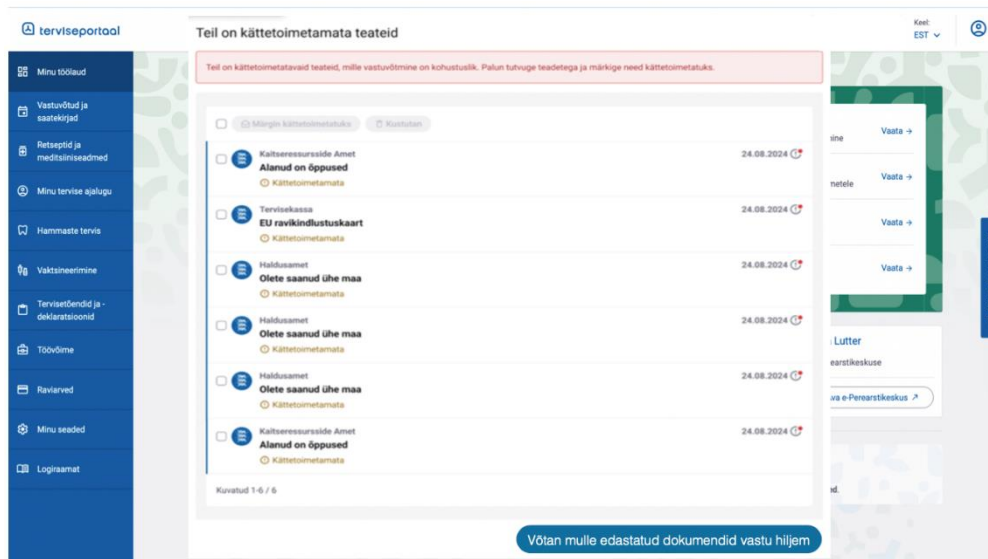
terviseportaal

Minu töölaud
Vastuvõtud ja saatekirjad
Retseptid ja meditsiiniseadmed
Minu tervise ajalugu
Hammaste tervis
Vaktsineerimine
Tervisetõendid ja -deklaratsioonid
Töövõime
Raviarved
Minu seaded
Logiraamat

Keel:
EST

Teil on kättetoimetamata teateid

Teil on kättetoimetatavaid teateid, mille vastuvõtmine on kohustuslik. Palun tutvuge teadetega ja märkige need kättetoimetatuks.

Märgin kättetoimetatuks
Kustutan

Kaitseressursside Amet
Alanud on õppused
Kättetoimetamata
24.08.2024

Tervisekassa
EU ravikindlustuskaart
Kättetoimetamata
24.08.2024

Haldusamet
Olete saanud ühe maa
Kättetoimetamata
24.08.2024

Haldusamet
Olete saanud ühe maa
Kättetoimetamata
24.08.2024

Haldusamet
Olete saanud ühe maa
Kättetoimetamata
24.08.2024

Kaitseressursside Amet
Alanud on õppused
Kättetoimetamata
24.08.2024

Kuvatud 1-6 / 6

Võtan mulle edastatud dokumendid vastu hiljem

ine
Vaata →
netele
Vaata →
Vaata →
Vaata →
Lutter
erearstikeskuse
va e-Perearstikeskus ↗
d.